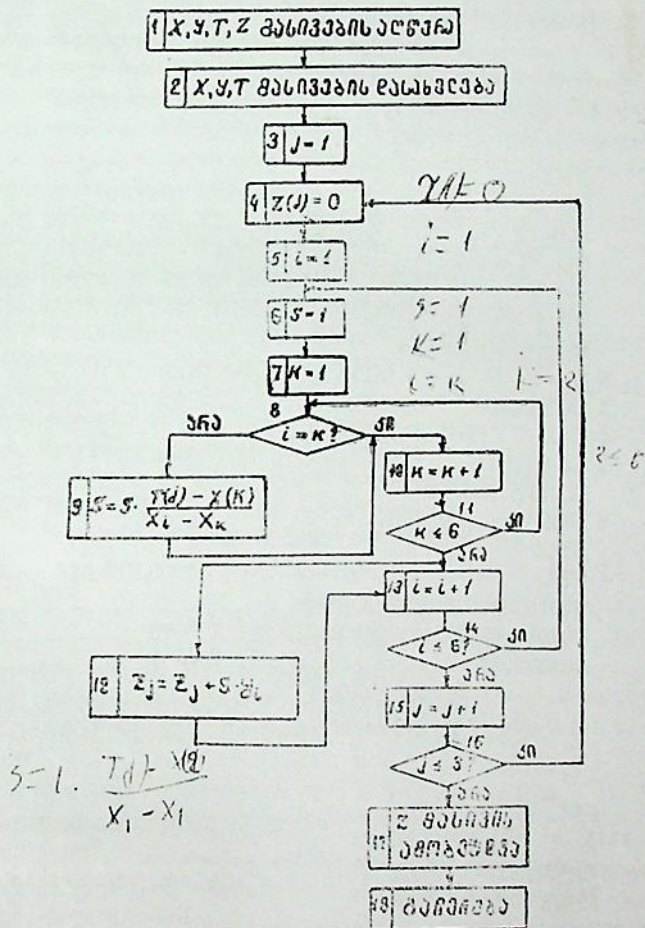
1 X, Y, T, Z მასივების აღწერა

2 X, Y, T მასივების დასახელება

3 J = 1

4 Z(J) = 0

$Z(1) = 0$

$i = 1$

5 i = 1

6 S = 1

$S = 1$

$K = 1$

$i = K$

$i = 2$

7 K = 1

8

არა

$i = K?$

კი

9 $S = S \cdot \frac{T(J) - X(K)}{X_i - X_K}$

10 K = K + 1

11

K ≤ 6

კი

არა

$i \le 6$

13 i = i + 1

14

$i \le 6?$

კი

არა

12 $Z_J = Z_J + S \cdot Y_i$

15 J = J + 1

16

$J \le 3?$

კი

არა

$S = 1 \cdot \frac{T(1) - X(2)}{X_1 - X_1}$

17 Z მასივის ამობეჭდვა

18 დამთავრება